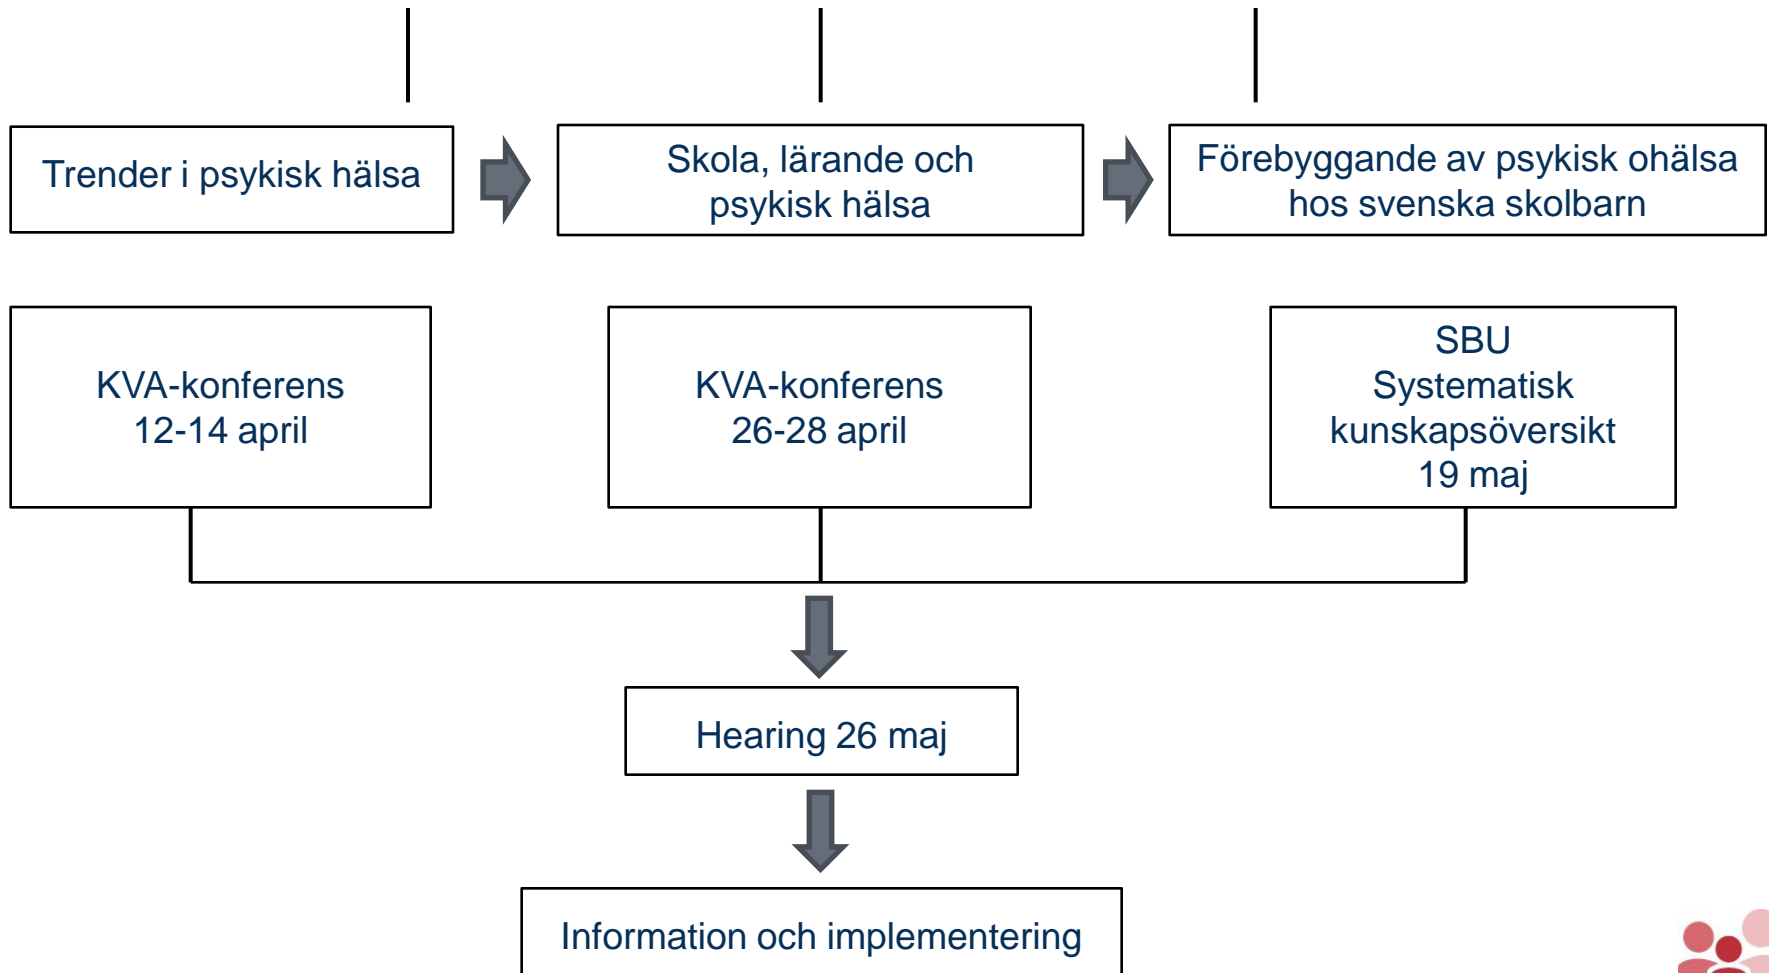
Trender i psykisk hälsa

Skola, lärande och psykisk hälsa

Förebyggande av psykisk ohälsa hos svenska skolbarn

KVA-konferens
12-14 april

KVA-konferens
26-28 april

SBU
Systematisk kunskapsöversikt
19 maj

Hearing 26 maj

Information och implementering